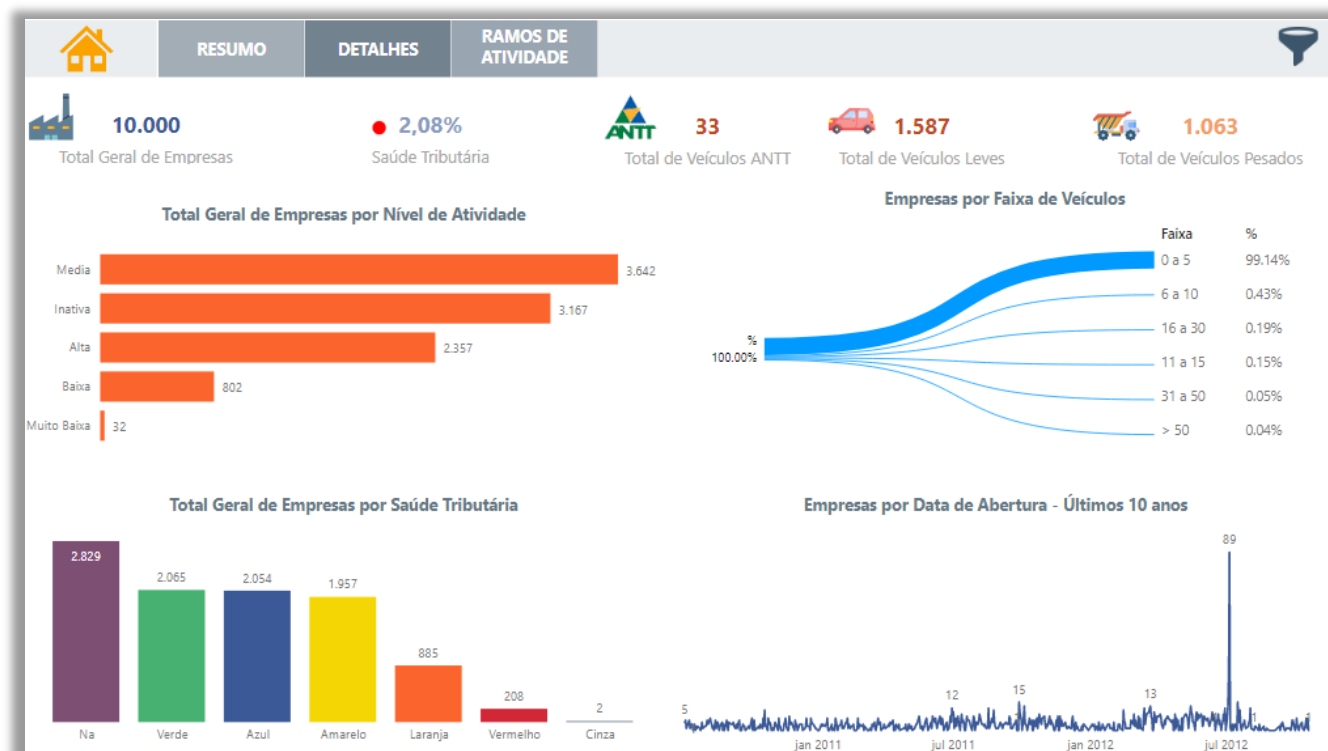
RESUMO DETALHES RAMOS DE ATIVIDADE

10.000
Total Geral de Empresas

2,08%
Saúde Tributária

ANTT
33
Total de Veículos ANTT

1.587
Total de Veículos Leves

1.063
Total de Veículos Pesados

Total Geral de Empresas por Nível de Atividade

| | |
|---|---|
| Media | 3.642 |
| Inativa | 3.167 |
| Alta | 2.357 |
| Baixa | 802 |
| Muito Baixa | 32 |

Empresas por Faixa de Veículos

%
100.00%

| Faixa | % |
|---|---|
| 0 a 5 | 99.14% |
| 6 a 10 | 0.43% |
| 16 a 30 | 0.19% |
| 11 a 15 | 0.15% |
| 31 a 50 | 0.05% |
| > 50 | 0.04% |

Total Geral de Empresas por Saúde Tributária

| | |
|---|---|
| Na | 2.829 |
| Verde | 2.065 |
| Azul | 2.054 |
| Amarelo | 1.957 |
| Laranja | 885 |
| Vermelho | 208 |
| Cinza | 2 |

Empresas por Data de Abertura - Últimos 10 anos

5 12 15 13 89
jan 2011 jul 2011 jan 2012 jul 2012